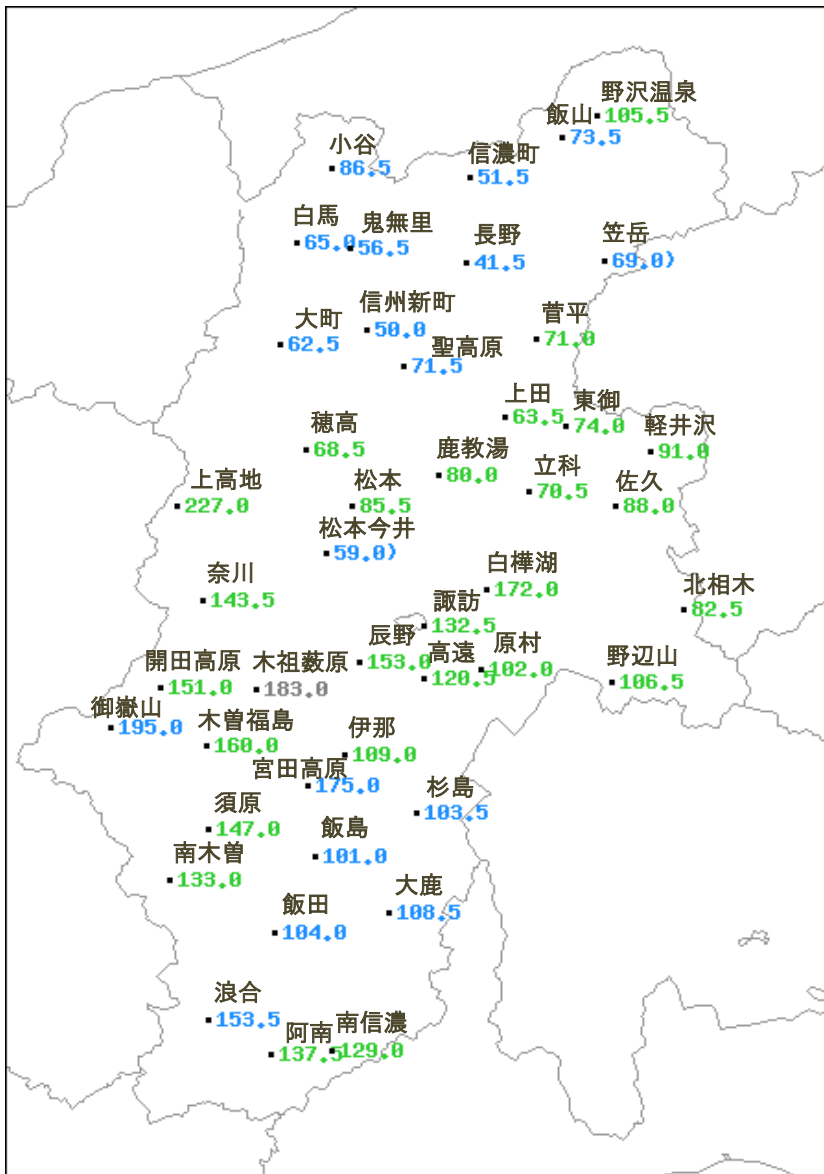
野沢温泉
飯山 105.5
73.5
小谷
86.5
信濃町
51.5
白馬
65.0
鬼無里
56.5
長野
41.5
笠岳
69.0)
大町
62.5
信州新町
50.0
菅平
71.0
聖高原
71.5
上田
63.5
東御
74.0
軽井沢
91.0
穂高
68.5
鹿教湯
80.0
上高地
227.0
松本
85.5
立科
70.5
佐久
88.0
松本今井
59.0)
白樺湖
172.0
奈川
143.5
北相木
82.5
諏訪
132.5
辰野
153.0
高遠
120.5
原村
102.0
野辺山
106.5
開田高原
151.0
木祖薮原
183.0
御嶽山
195.0
木曽福島
160.0
伊那
109.0
宮田高原
175.0
杉島
103.5
須原
147.0
飯島
101.0
南木曽
133.0
大鹿
108.5
飯田
104.0
浪合
153.5
阿南
137.5
南信濃
129.0